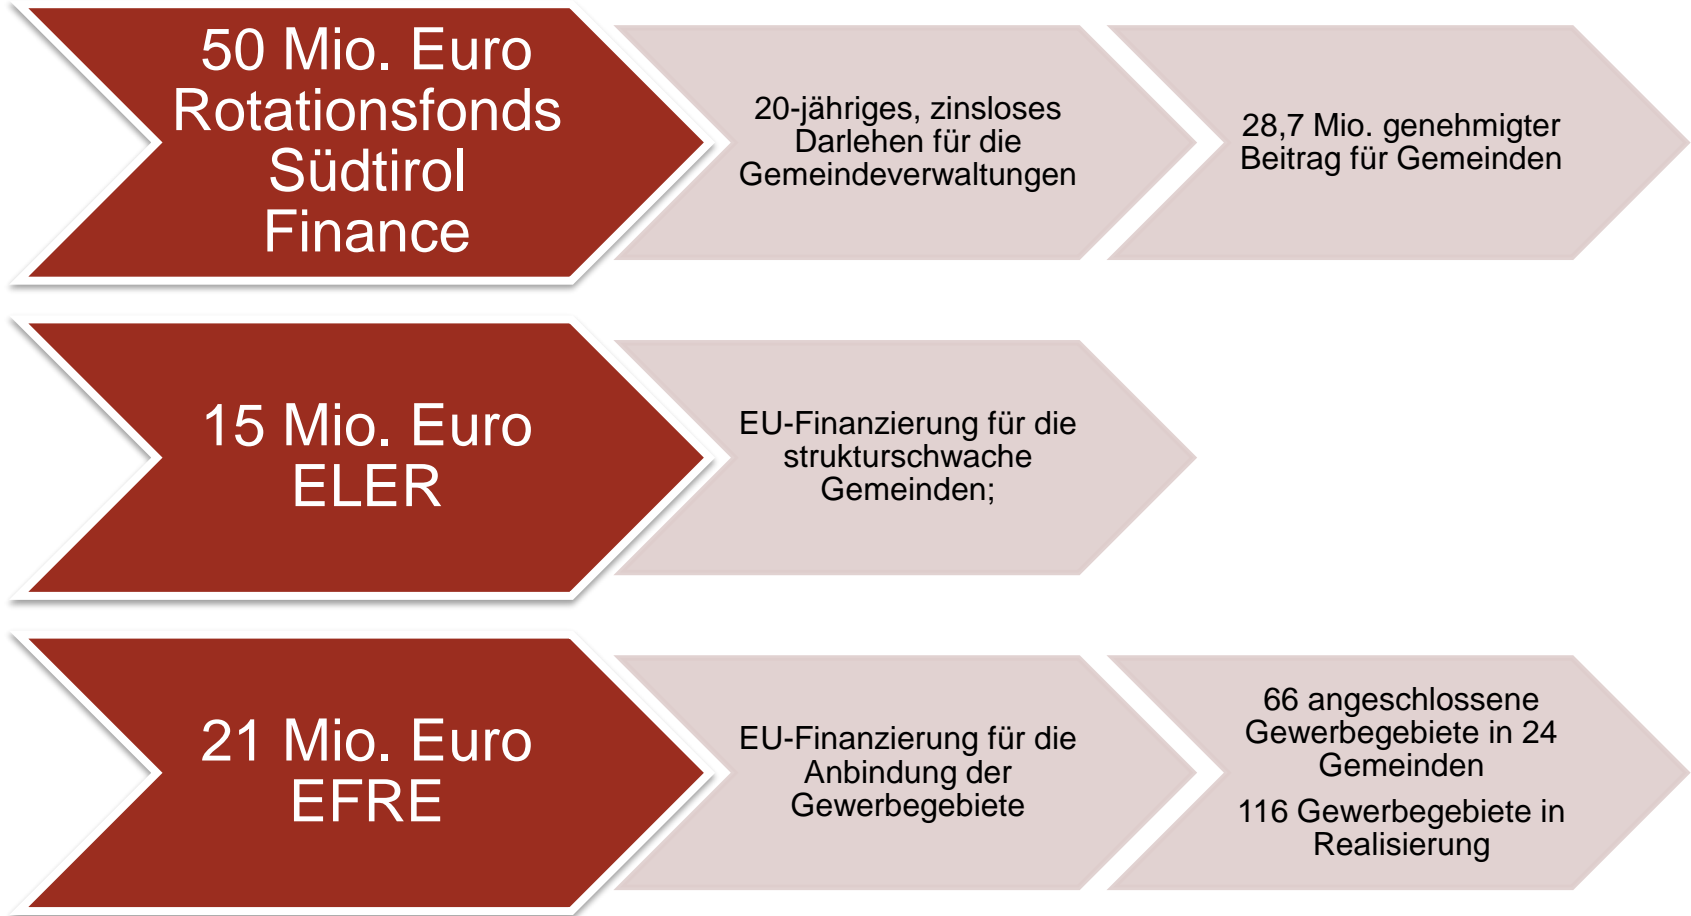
50 Mio. Euro Rotationsfonds Südtirol Finance

20-jähriges, zinsloses Darlehen für die Gemeindeverwaltungen

28,7 Mio. genehmigter Beitrag für Gemeinden

15 Mio. Euro ELER

EU-Finanzierung für die strukturschwache Gemeinden;

21 Mio. Euro EFRE

EU-Finanzierung für die Anbindung der Gewerbegebiete

66 angeschlossene Gewerbegebiete in 24 Gemeinden

116 Gewerbegebiete in Realisierung